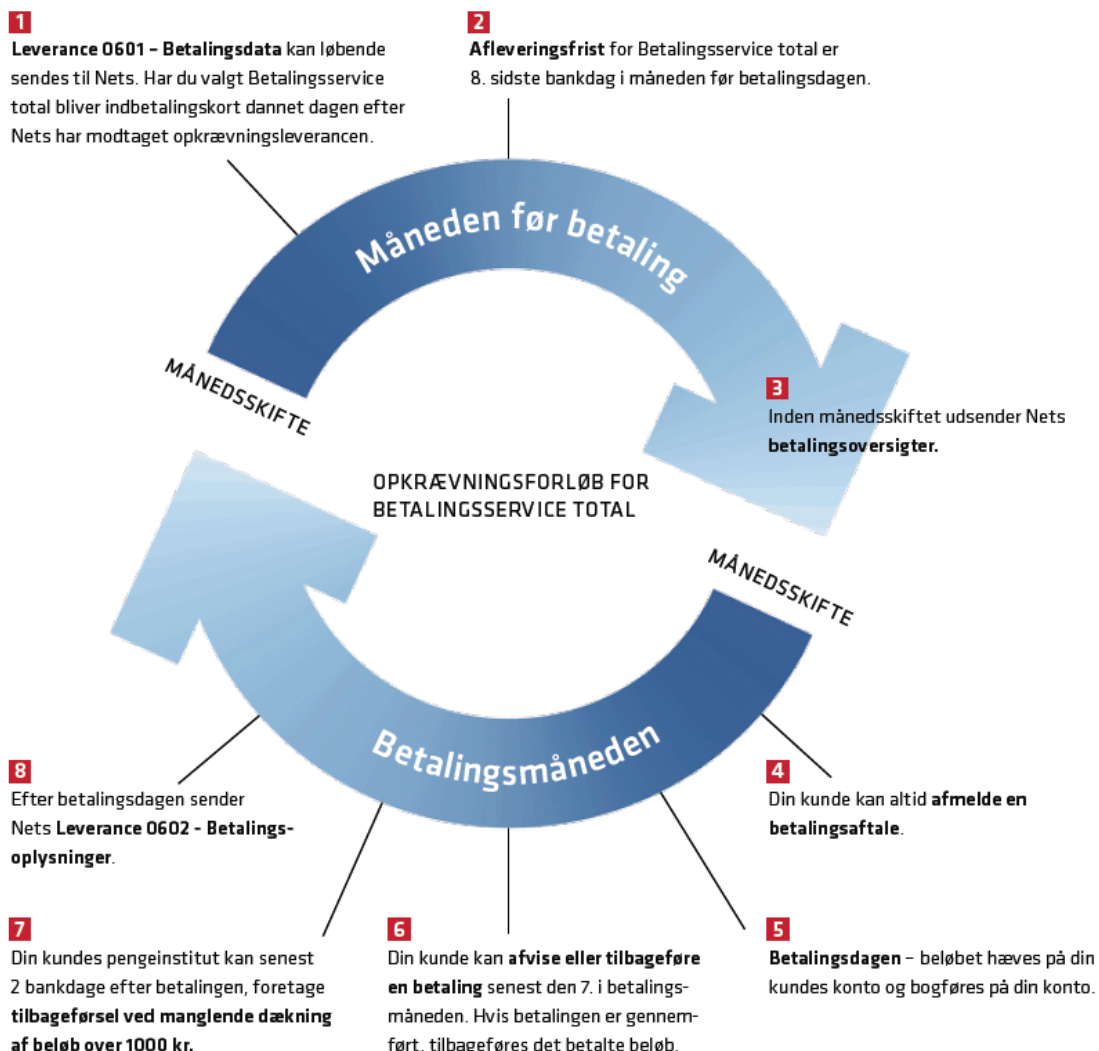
1
Leverance 0601 – Betalingsdata kan løbende sendes til Nets. Har du valgt Betalingsservice total bliver indbetalingskort dannet dagen efter Nets har modtaget opkrævningsleverancen.

2
Afleveringsfrist for Betalingsservice total er 8. sidste bankdag i måneden før betalingsdagen.

Måneden før betaling

MÅNEDSSKIFTE

3
Inden månedsskiftet udsender Nets betalingsoversigter.

OPKRÆVNINGSFORLØB FOR BETALINGSSERVICE TOTAL

MÅNEDSSKIFTE

Betalingsmåneden

8
Efter betalingsdagen sender Nets Leverance 0602 - Betalingsoplysninger.

4
Din kunde kan altid afmelde en betalingsaftale.

7
Din kundes pengeinstitut kan senest 2 bankdage efter betalingen, foretage tilbageførsel ved manglende dækning af beløb over 1000 kr.

6
Din kunde kan afvise eller tilbageføre en betaling senest den 7. i betalingsmåneden. Hvis betalingen er gennemført, tilbageføres det betalte beløb.

5
Betalingsdagen – beløbet hæves på din kundes konto og bogføres på din konto.